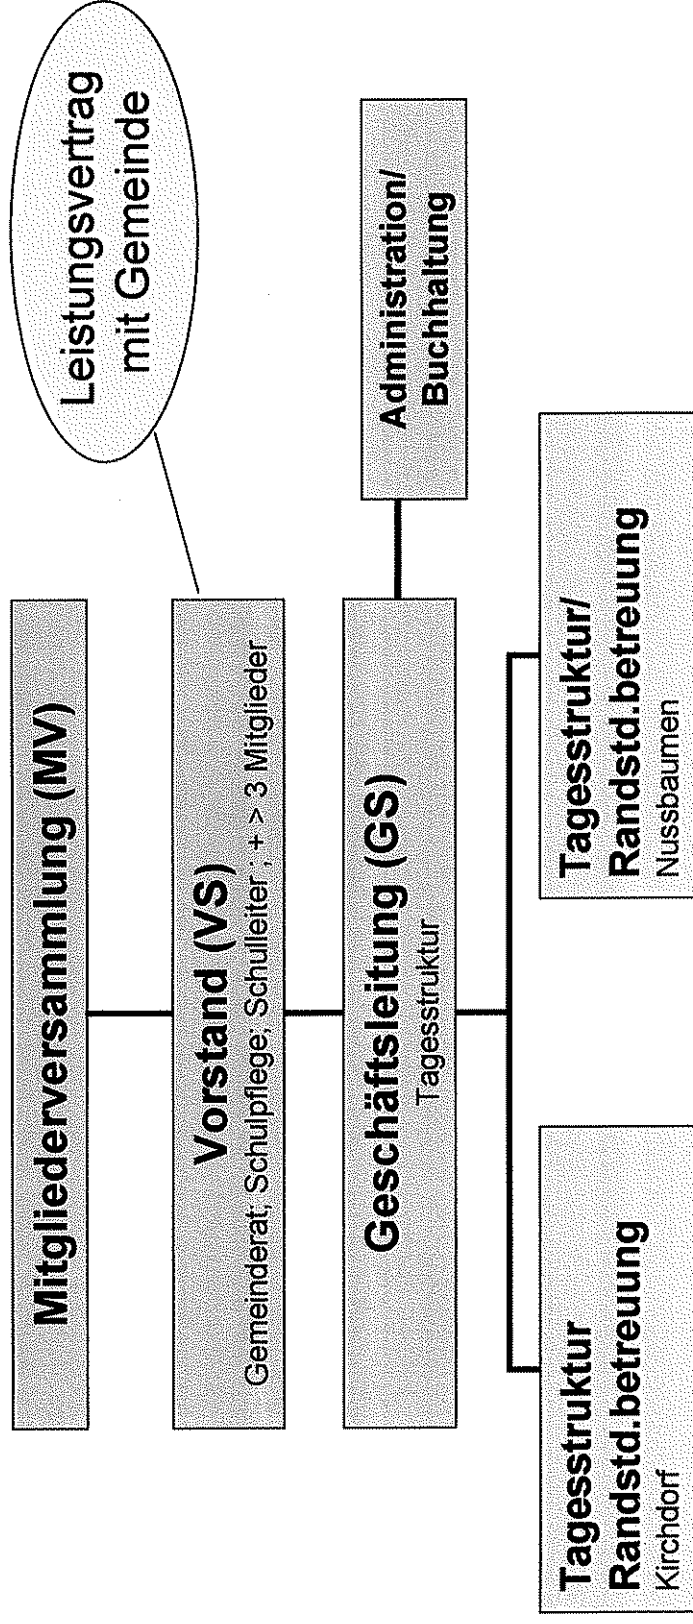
Mitgliederversammlung (MV)

Vorstand (VS)
Gemeinderat; Schulpflege; Schulleiter ; + > 3 Mitglieder

Leistungsvertrag mit Gemeinde

Geschäftsleitung (GS)
Tagesstruktur

Administration/ Buchhatung

Tagesstruktur Randstd.betreuung
Kirchdorf

Tagesstruktur/ Randstd.betreuung
Nussbaumen